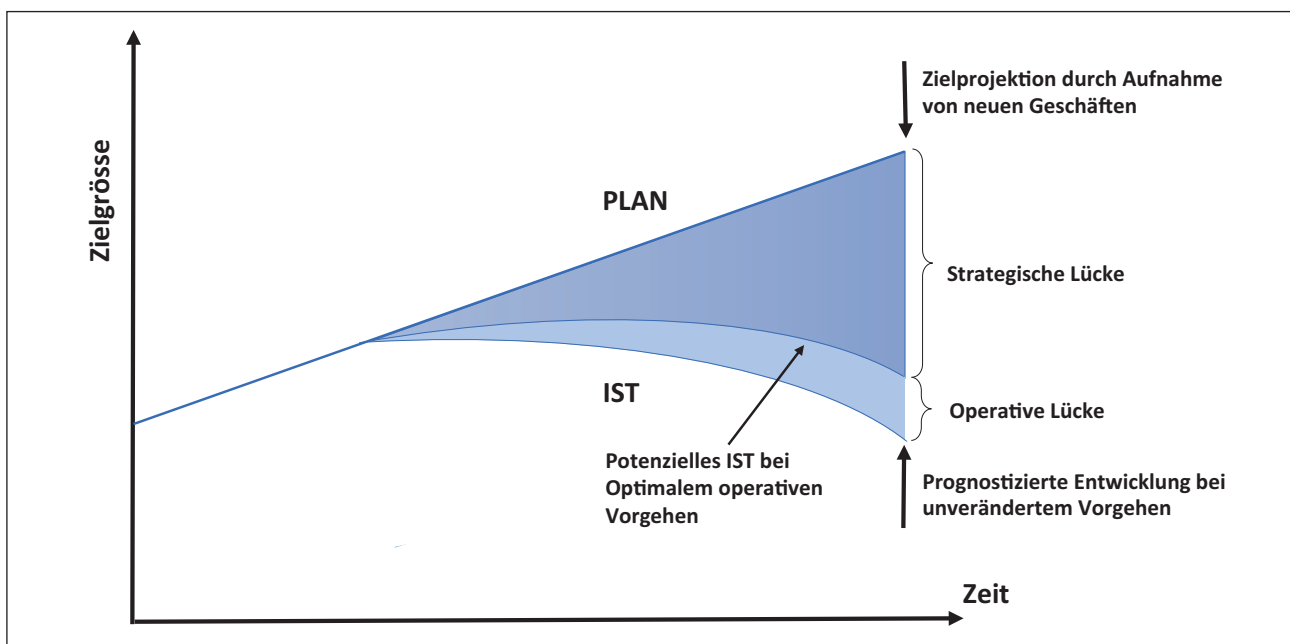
Zielgrösse

Zielprojektion durch Aufnahme von neuen Geschäften

PLAN

Strategische Lücke

IST

Operative Lücke

Potenzielles IST bei Optimalem operativen Vorgehen

Prognostizierte Entwicklung bei unverändertem Vorgehen

Zeit